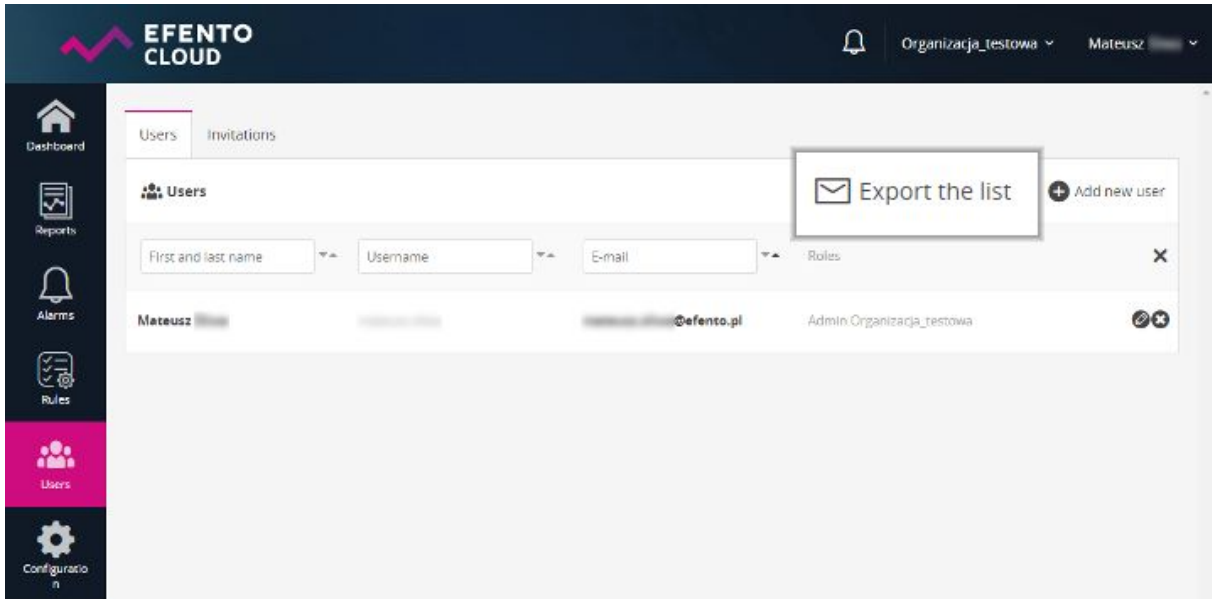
EFENTO CLOUD

Organizacja_testowa

Mateusz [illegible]

Dashboard

Reports

Alarms

Rules

Users

Configuration

Users Invitations

Users

Export the list

Add new user

| First and last name | Username | E-mail | Roles |
|---|---|---|---|
| Mateusz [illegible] | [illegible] | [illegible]@efento.pl | Admin Organizacja_testowa |